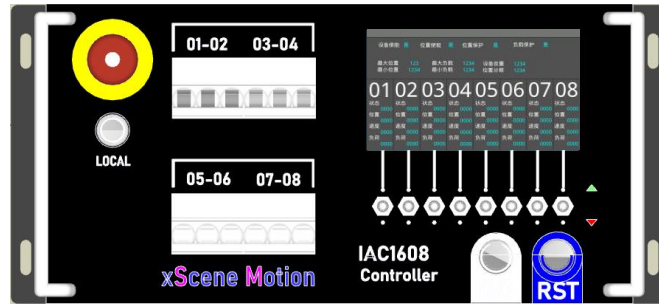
01-02 03-04

LOCAL

05-06 07-08

xScene Motion

设备使能 位置锁定 位置保护 负载保护

最大位置 1123 最大负载 1234 设备设置 1234
最小位置 1234 最小负载 1234 位置保护 1234

01 02 03 04 05 06 07 08

状态 状态 状态 状态 状态 状态 状态 状态
位置 位置 位置 位置 位置 位置 位置 位置
速度 速度 速度 速度 速度 速度 速度 速度
负载 负载 负载 负载 负载 负载 负载 负载

IAC1608
Controller

RST